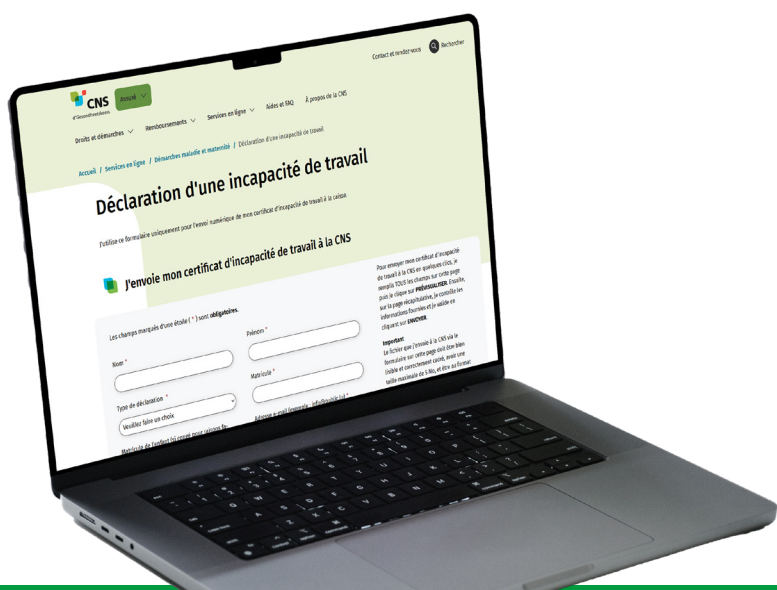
Contact et rendez-vous Rechercher

CNS
d'Gesondheetskeess

Assuré

Droits et démarches Remboursements Services en ligne Aides et FAQ À propos de la CNS

Accueil / Services en ligne / Démarches maladie et maternité / Déclaration d'une incapacité de travail

Déclaration d'une incapacité de travail

J'utilise ce formulaire uniquement pour l'envoi numérique de mon certificat d'incapacité de travail à la caisse

J'envoie mon certificat d'incapacité de travail à la CNS

Les champs marqués d'une étoile ( * ) sont obligatoires.

Nom *

Prénom *

Type de déclaration *

Veuillez faire un choix

Matricule *

Adresse e-mail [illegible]

Matricule de l'enfant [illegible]

Pour envoyer mon certificat d'incapacité de travail à la CNS en quelques clics, je remplis TOUS les champs sur cette page puis je clique sur PRÉVISUALISER. Ensuite, sur la page récapitulative, je contrôle les informations fournies et je valide en cliquant sur ENVOYER.

Important:
Le fichier que j'envoie à la CNS via le formulaire sur cette page doit être bien lisible et correctement cadré, avoir une taille maximale de 5 Mo, et être au format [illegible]